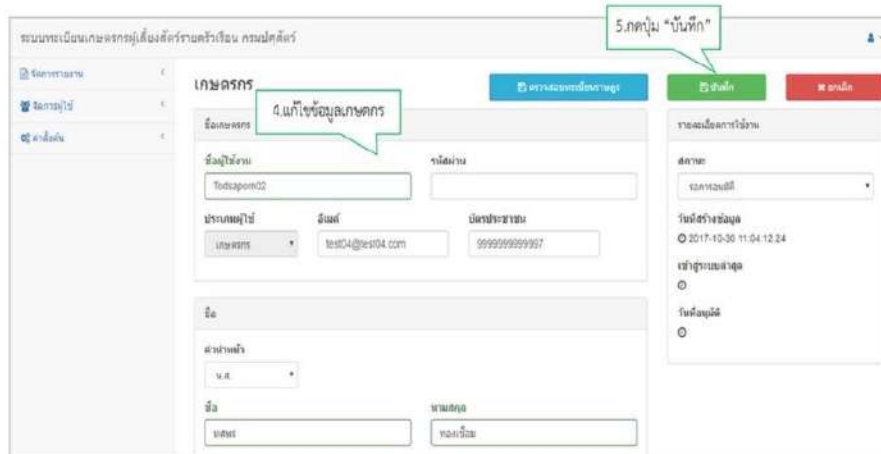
ระบบทะเบียนเกษตรกรผู้เลี้ยงสัตว์รายครัวเรือน กรมปศุสัตว์

5.กดปุ่ม "บันทึก"

จัดการรายงาน
จัดการผู้ใช้
ค่าเริ่มต้น

เกษตรกร

ตรวจสอบทะเบียนราษฎร
บันทึก
ยกเลิก

4.แก้ไขข้อมูลเกษตรกร

ข้อเกษตรกร

ชื่อผู้ใช้งาน
Todsapom02
รหัสผ่าน

ประเภทผู้ใช้
เกษตรกร
อีเมล์
test04@test04.com
บัตรประชาชน
9999999999997

รายละเอียดการใช้งาน
สถานะ
รอการอนุมัติ
วันที่สร้างข้อมูล
2017-10-30 11:04:12:24
เข้าสู่ระบบล่าสุด
วันที่อนุมัติ

ชื่อ
คำนำหน้า
น.ส.
ชื่อ
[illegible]
นามสกุล
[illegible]